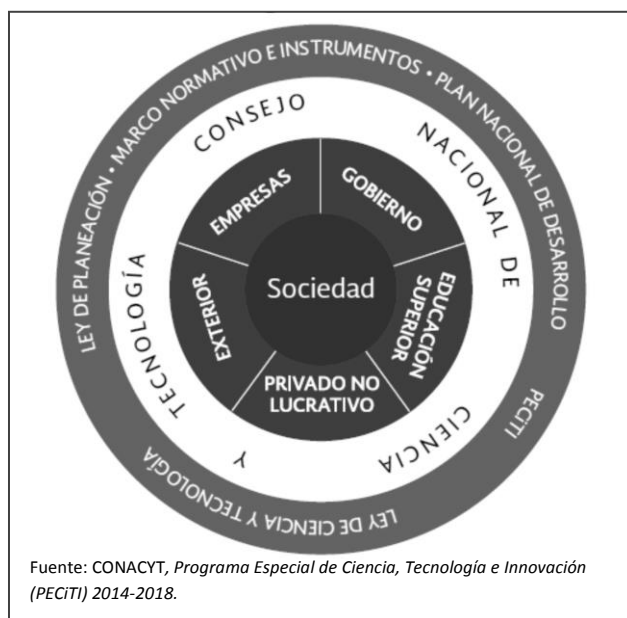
LEY DE PLANEACIÓN • MARCO NORMATIVO E INSTRUMENTOS • PLAN NACIONAL DE DESARROLLO

PECiTI

LEY DE CIENCIA Y TECNOLOGÍA

CONSEJO NACIONAL DE CIENCIA Y TECNOLOGÍA

EMPRESAS

GOBIERNO

EDUCACIÓN SUPERIOR

PRIVADO NO LUCRATIVO

EXTERIOR

Sociedad

Fuente: CONACYT, *Programa Especial de Ciencia, Tecnología e Innovación (PECiTI) 2014-2018*.